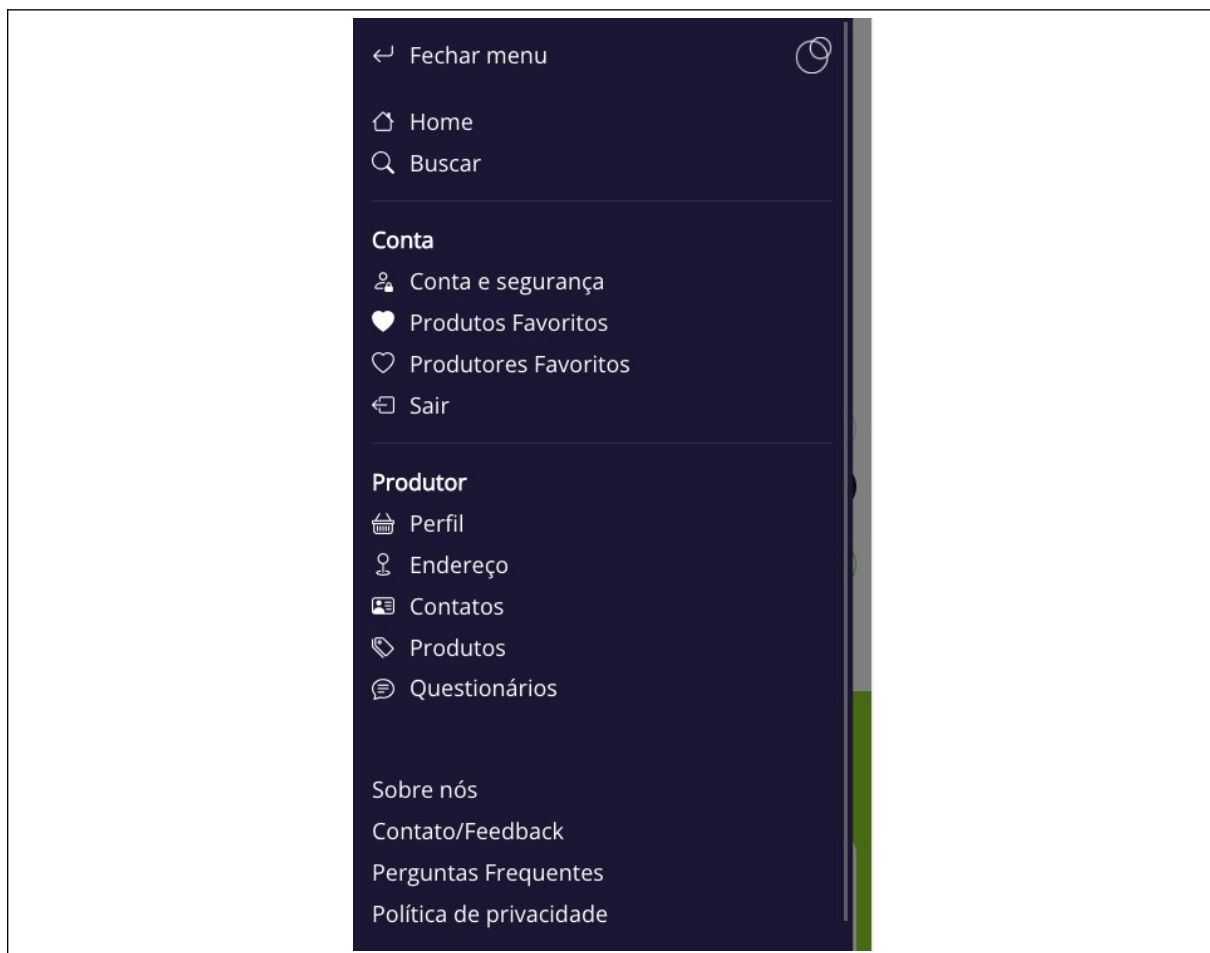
Fechar menu

Home
Buscar

Conta
Conta e segurança
Produtos Favoritos
Produtores Favoritos
Sair

Produtor
Perfil
Endereço
Contatos
Produtos
Questionários

Sobre nós
Contato/Feedback
Perguntas Frequentes
Política de privacidade